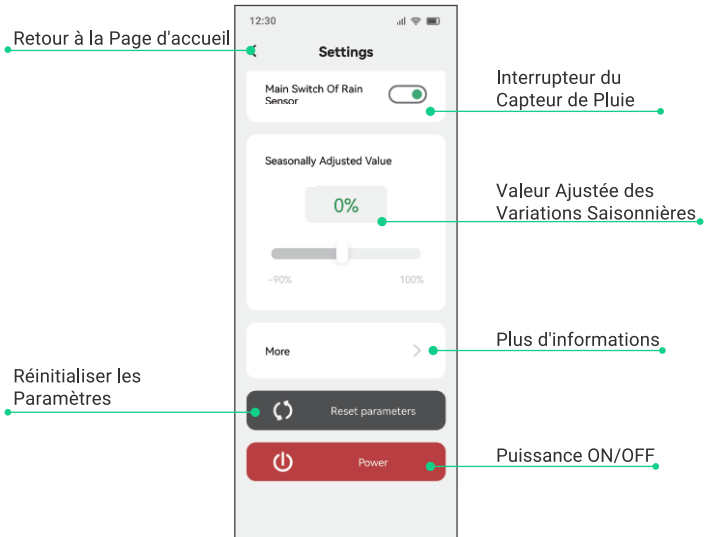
12:30

Retour à la Page d'accueil

Settings

Main Switch Of Rain Sensor

Interrupteur du Capteur de Pluie

Seasonally Adjusted Value

0%

Valeur Ajustée des Variations Saisonnières

-90%

100%

More

Plus d'informations

Réinitialiser les Paramètres

Reset parameters

Power

Puissance ON/OFF